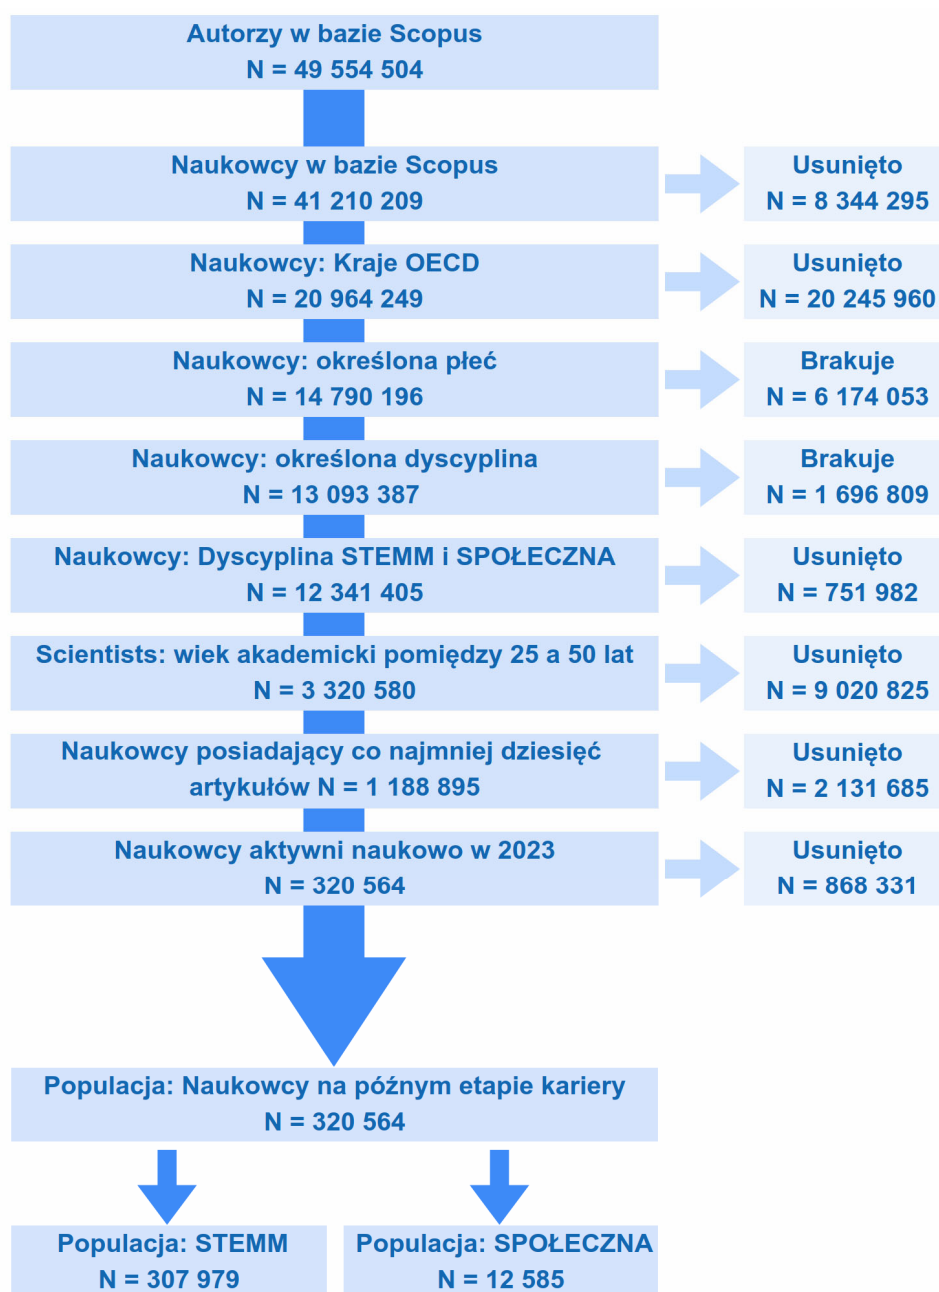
Autorzy w bazie Scopus
N = 49 554 504

Naukowcy w bazie Scopus
N = 41 210 209

Usunięto
N = 8 344 295

Naukowcy: Kraje OECD
N = 20 964 249

Usunięto
N = 20 245 960

Naukowcy: określona płeć
N = 14 790 196

Brakuje
N = 6 174 053

Naukowcy: określona dyscyplina
N = 13 093 387

Brakuje
N = 1 696 809

Naukowcy: Dyscyplina STEMM i SPOŁECZNA
N = 12 341 405

Usunięto
N = 751 982

Scientists: wiek akademicki pomiędzy 25 a 50 lat
N = 3 320 580

Usunięto
N = 9 020 825

Naukowcy posiadający co najmniej dziesięć artykułów N = 1 188 895

Usunięto
N = 2 131 685

Naukowcy aktywni naukowo w 2023
N = 320 564

Usunięto
N = 868 331

Populacja: Naukowcy na późnym etapie kariery
N = 320 564

Populacja: STEMM
N = 307 979

Populacja: SPOŁECZNA
N = 12 585